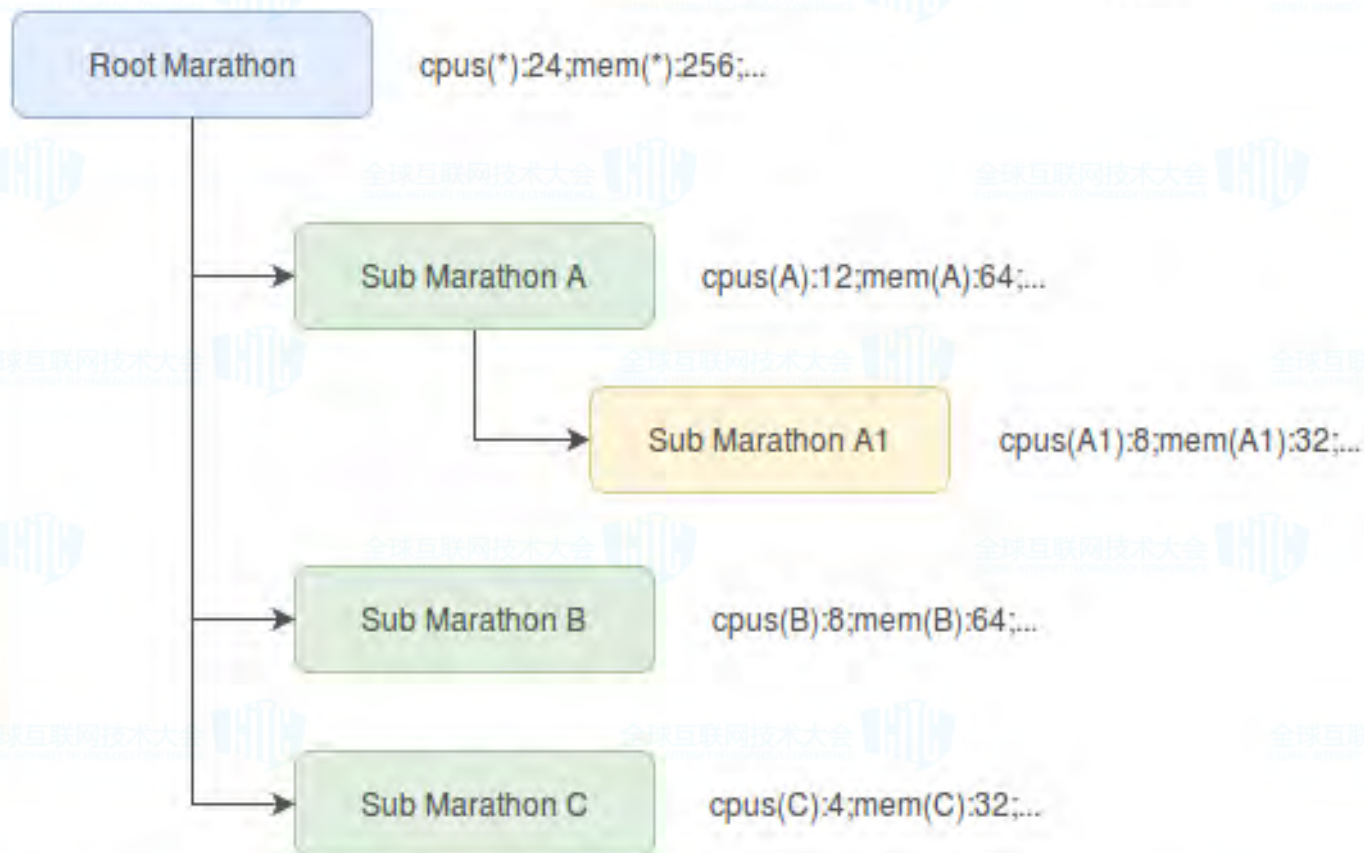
Root Marathon
cpus(*):24;mem(*):256;...

Sub Marathon A
cpus(A):12;mem(A):64;...

Sub Marathon A1
cpus(A1):8;mem(A1):32;...

Sub Marathon B
cpus(B):8;mem(B):64;...

Sub Marathon C
cpus(C):4;mem(C):32;...

全球互联网技术大会